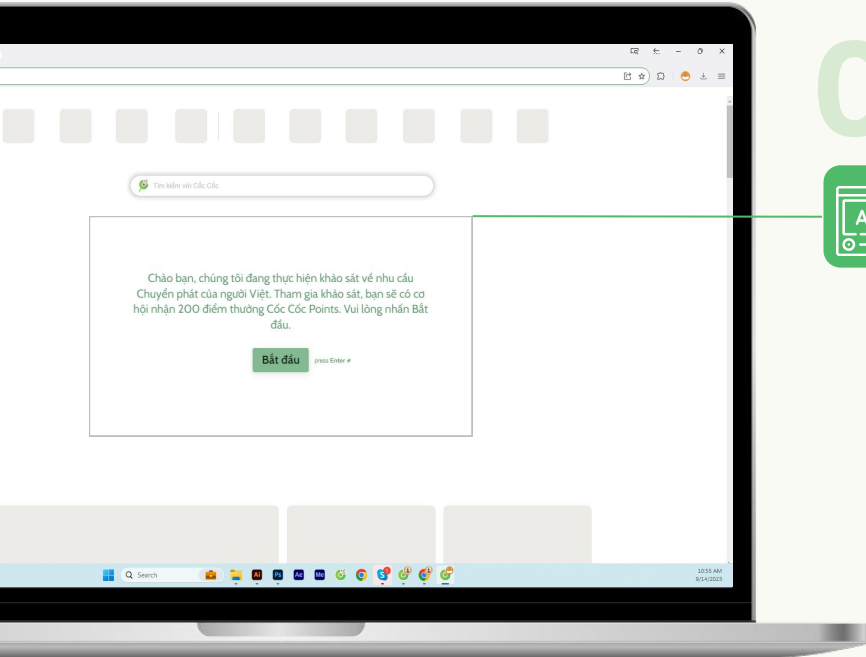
Tìm kiếm với Cốc Cốc

Chào bạn, chúng tôi đang thực hiện khảo sát về nhu cầu Chuyển phát của người Việt. Tham gia khảo sát, bạn sẽ có cơ hội nhận 200 điểm thưởng Cốc Cốc Points. Vui lòng nhấn Bắt đầu.

Bắt đầu press Enter ↵

Search

10:55 AM
9/14/2023